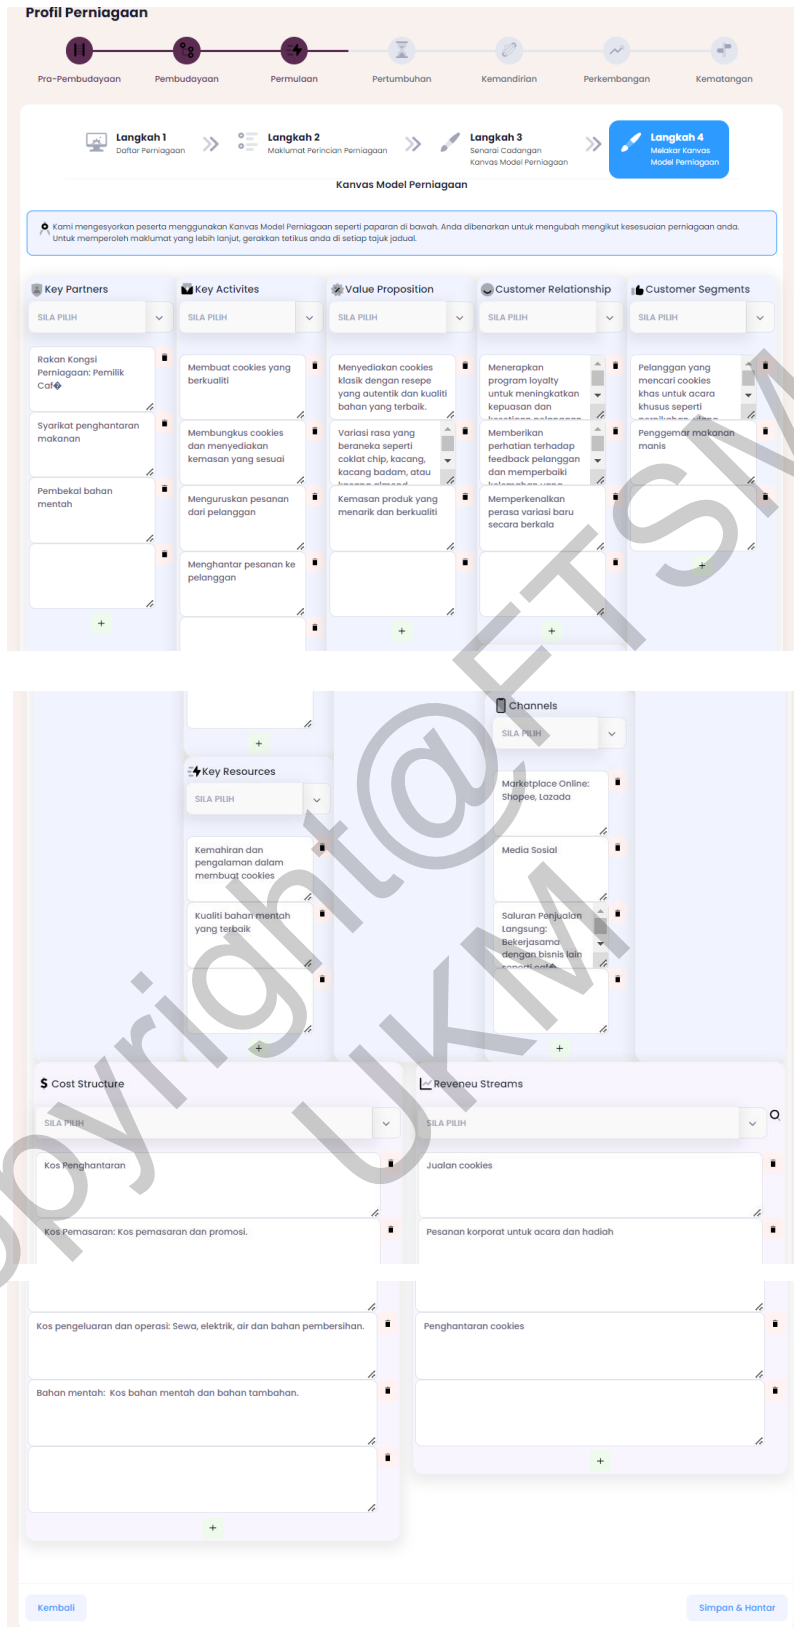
Profil Perniagaan

Pra-Pembudayaan
Pembudayaan
Permulaan
Pertumbuhan
Kemandirian
Perkembangan
Kematangan

Langkah 1
Daftar Perniagaan

Langkah 2
Maklumat Perincian Perniagaan

Langkah 3
Senarai Cadangan Kanvas Model Perniagaan

Langkah 4
Melakar Kanvas Model Perniagaan

Kanvas Model Perniagaan

Kami mengesyorkan peserta menggunakan Kanvas Model Perniagaan seperti paparan di bawah. Anda dibenarkan untuk mengubah mengikut kesesuaian perniagaan anda. Untuk memperoleh maklumat yang lebih lanjut, gerakkan tetikus anda di setiap tajuk jadual.

Key Partners
SILA PILIH
Rakan Kongsi Perniagaan: Pemilik Caf�
Syarikat penghantaran makanan
Pembekal bahan mentah
+

Key Activites
SILA PILIH
Membuat cookies yang berkualiti
Membungkus cookies dan menyediakan kemasan yang sesuai
Menguruskan pesanan dari pelanggan
Menghantar pesanan ke pelanggan
+

Value Proposition
SILA PILIH
Menyediakan cookies klasik dengan resepe yang autentik dan kualiti bahan yang terbaik.
Variasi rasa yang beraneka seperti coklat chip, kacang, kacang badam, atau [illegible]
Kemasan produk yang menarik dan berkualiti
+

Customer Relationship
SILA PILIH
Menerapkan program loyalty untuk meningkatkan kepuasan dan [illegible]
Memberikan perhatian terhadap feedback pelanggan dan memperbaiki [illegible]
Memperkenalkan perasa variasi baru secara berkala
+

Customer Segments
SILA PILIH
Pelanggan yang mencari cookies khas untuk acara khusus seperti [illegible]
Penggemar makanan manis
+

Key Resources
SILA PILIH
Kemahiran dan pengalaman dalam membuat cookies
Kualiti bahan mentah yang terbaik
+

Channels
SILA PILIH
Marketplace Online: Shopee, Lazada
Media Sosial
Saluran Penjualan Langsung: Bekerjasama dengan bisnis lain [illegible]
+

Cost Structure
SILA PILIH
Kos Penghantaran
Kos Pemasaran: Kos pemasaran dan promosi.
Kos pengeluaran dan operasi: Sewa, elektrik, air dan bahan pembersihan.
Bahan mentah: Kos bahan mentah dan bahan tambahan.
+

Reveneu Streams
SILA PILIH
Jualan cookies
Pesanan korporat untuk acara dan hadiah
Penghantaran cookies
+

Kembali
Simpan & Hantar

Copyright@FTSM UKM